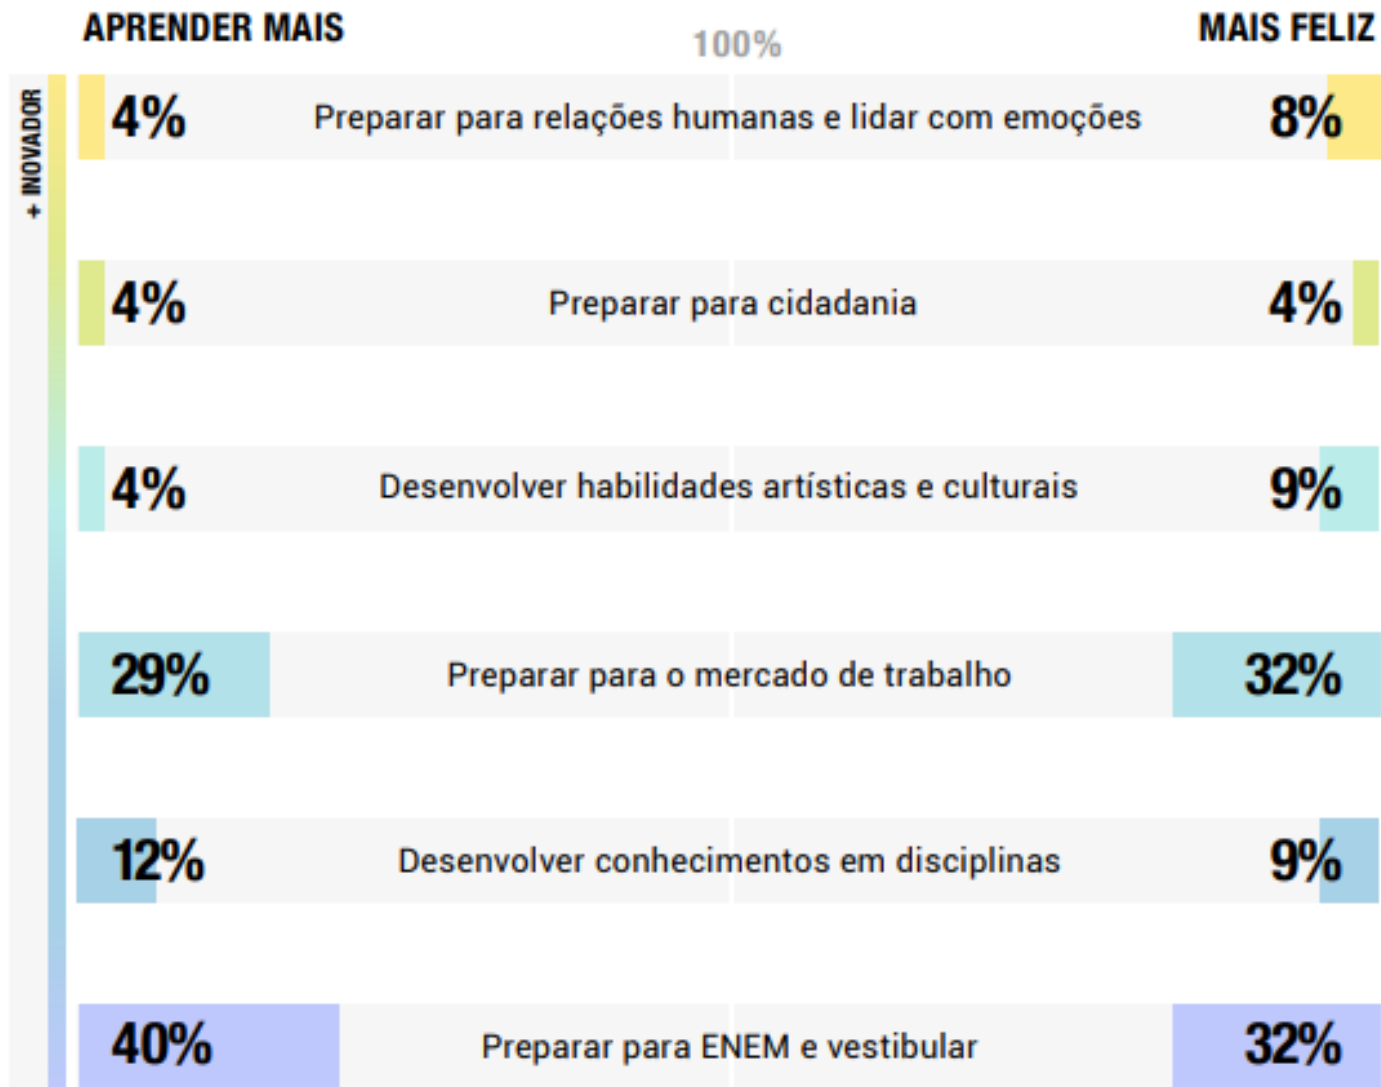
APRENDER MAIS

100%

MAIS FELIZ

+ INOVADOR

4% Preparar para relações humanas e lidar com emoções 8%

4% Preparar para cidadania 4%

4% Desenvolver habilidades artísticas e culturais 9%

29% Preparar para o mercado de trabalho 32%

12% Desenvolver conhecimentos em disciplinas 9%

40% Preparar para ENEM e vestibular 32%